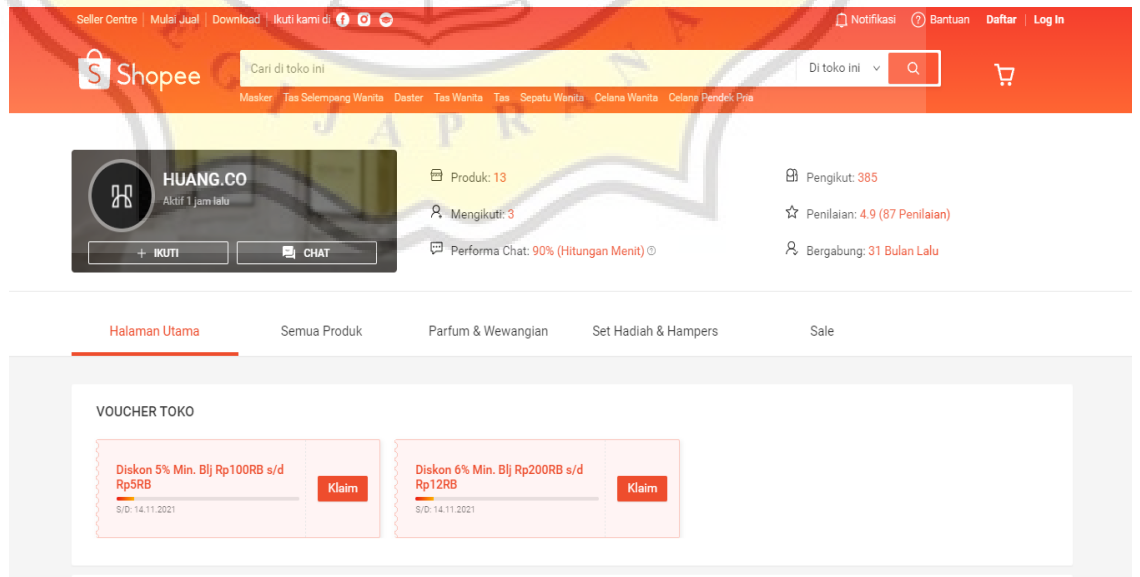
Seller Centre | Mulai Jual | Download | Ikuti kami di

Notifikasi  Bantuan  Daftar | Log In

Shopee

Cari di toko ini

Di toko ini

Masker  Tas Selempang Wanita  Daster  Tas Wanita  Tas  Sepatu Wanita  Celana Wanita  Celana Pendek Pria

HUANG.CO
Aktif 1 jam lalu

+ IKUTI

CHAT

Produk: 13

Mengikuti: 3

Performa Chat: 90% (Hitungan Menit)

Pengikut: 385

Penilaian: 4.9 (87 Penilaian)

Bergabung: 31 Bulan Lalu

Halaman Utama

Semua Produk

Parfum & Wewangian

Set Hadiah & Hampers

Sale

VOUCHER TOKO

Diskon 5% Min. Blj Rp100RB s/d Rp5RB
S/D: 14.11.2021

Klaim

Diskon 6% Min. Blj Rp200RB s/d Rp12RB
S/D: 14.11.2021

Klaim